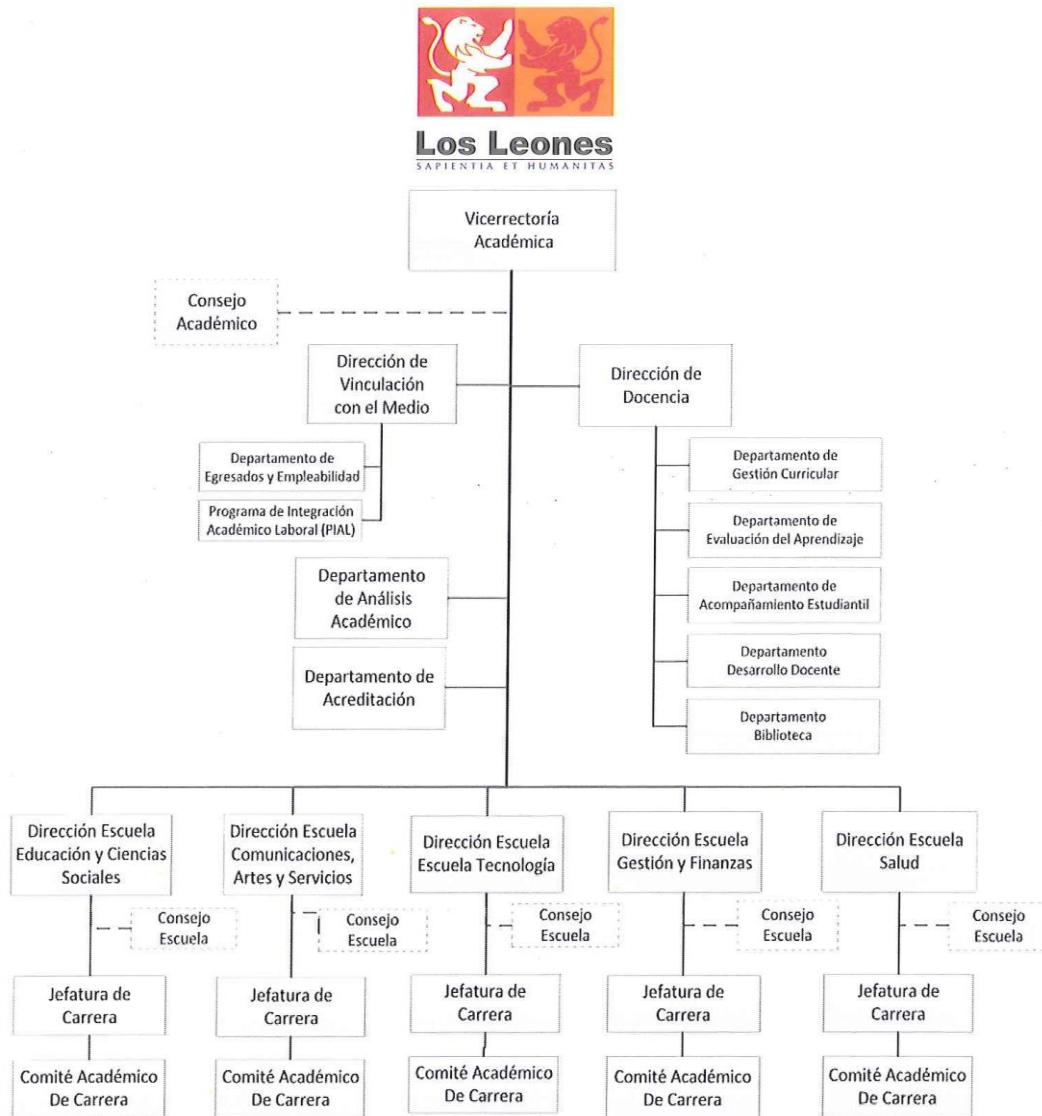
Los Leones
SAPIENTIA ET HUMANITAS

Vicerrectoría Académica

Consejo Académico

Dirección de Vinculación con el Medio

Dirección de Docencia

Departamento de Egresados y Empleabilidad

Programa de Integración Académico Laboral (PIAL)

Departamento de Gestión Curricular

Departamento de Evaluación del Aprendizaje

Departamento de Acompañamiento Estudiantil

Departamento Desarrollo Docente

Departamento Biblioteca

Departamento de Análisis Académico

Departamento de Acreditación

Dirección Escuela Educación y Ciencias Sociales

Consejo Escuela

Jefatura de Carrera

Comité Académico De Carrera

Dirección Escuela Comunicaciones, Artes y Servicios

Consejo Escuela

Jefatura de Carrera

Comité Académico De Carrera

Dirección Escuela Escuela Tecnología

Consejo Escuela

Jefatura de Carrera

Comité Académico De Carrera

Dirección Escuela Gestión y Finanzas

Consejo Escuela

Jefatura de Carrera

Comité Académico De Carrera

Dirección Escuela Salud

Consejo Escuela

Jefatura de Carrera

Comité Académico De Carrera